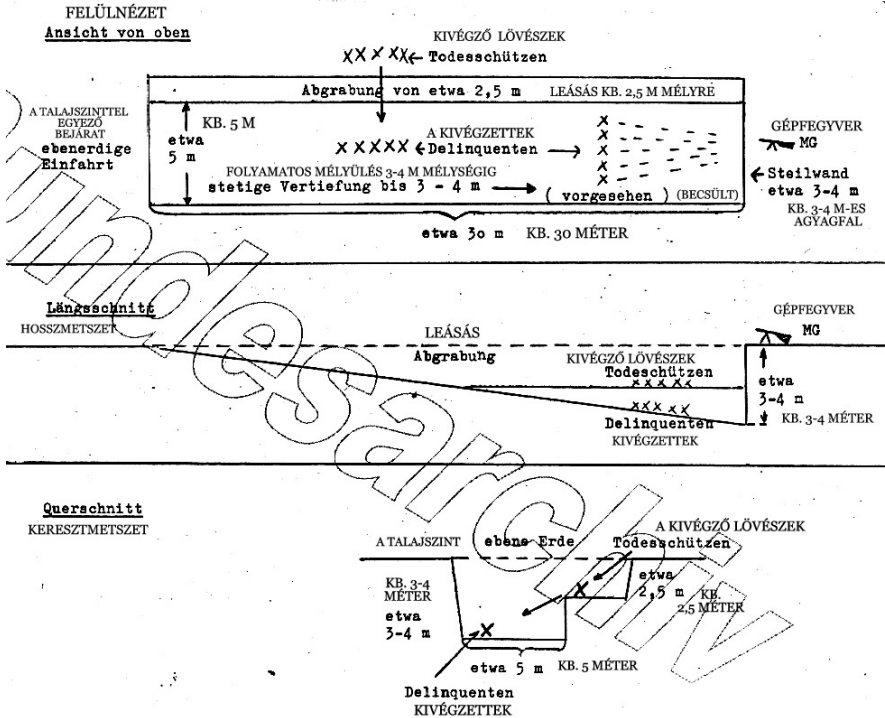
FELÜLNÉZET
Ansicht von oben

KIVÉGZŐ LÖVÉSZEK
XXXXX ← Todesschützen

Abgrabung von etwa 2,5 m   LEÁSÁS KB. 2,5 M MÉLYRE

A TALAJSZINTTEL EGYEZŐ BEJÁRAT
ebenerdige Einfahrt

KB. 5 M
etwa 5 m

A KIVÉGZETTEK
XXXXX ← Delinquenten →

GÉPFEGYVER
MG

FOLYAMATOS MÉLYÜLÉS 3-4 M MÉLYSÉGIG
stetige Vertiefung bis 3 - 4 m → ( vorgesehen ) (BECSÜLT)

← Steilwand etwa 3-4 m
KB. 3-4 M-ES AGYAGFAL

etwa 3o m   KB. 30 MÉTER

Längsschnitt
HOSSZMETSZET

GÉPFEGYVER
MG

LEÁSÁS
Abgrabung

KIVÉGZŐ LÖVÉSZEK
Todesschützen
XXXXX

etwa 3-4 m
KB. 3-4 MÉTER

XXXXX
Delinquenten
KIVÉGZETTEK

Querschnitt
KERESZTMETSZET

A KIVÉGZŐ LÖVÉSZEK
A TALAJSZINT   ebene Erde   Todesschützen

KB. 3-4 MÉTER
etwa 3-4 m

etwa 2,5 m
KB. 2,5 MÉTER

etwa 5 m   KB. 5 MÉTER

Delinquenten
KIVÉGZETTEK

Bundesarchiv